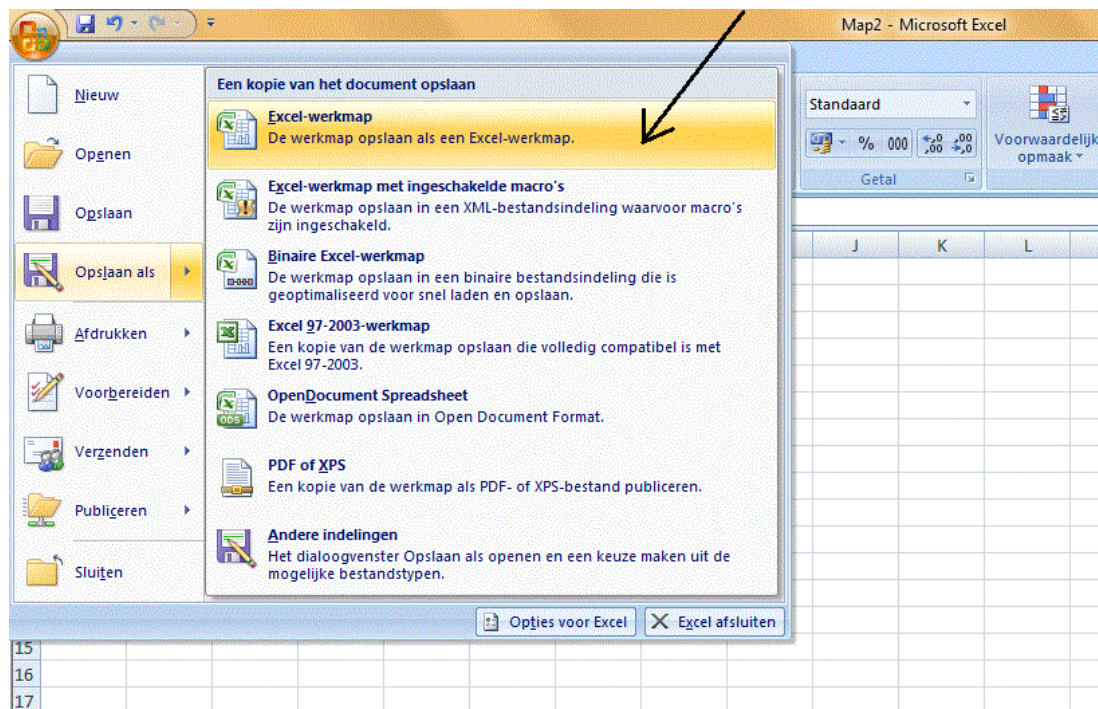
Map2 - Microsoft Excel

Nieuw
Openen
Opslaan
Opslaan als
Afdrukken
Voorbereiden
Verzenden
Publiceren
Sluiten

Een kopie van het document opslaan

Excel-werkmap
De werkmap opslaan als een Excel-werkmap.

Excel-werkmap met ingeschakelde macro's
De werkmap opslaan in een XML-bestandsindeling waarvoor macro's zijn ingeschakeld.

Binaire Excel-werkmap
De werkmap opslaan in een binaire bestandsindeling die is geoptimaliseerd voor snel laden en opslaan.

Excel 97-2003-werkmap
Een kopie van de werkmap opslaan die volledig compatibel is met Excel 97-2003.

OpenDocument Spreadsheet
De werkmap opslaan in Open Document Format.

PDF of XPS
Een kopie van de werkmap als PDF- of XPS-bestand publiceren.

Andere indelingen
Het dialoogvenster Opslaan als openen en een keuze maken uit de mogelijke bestandstypen.

Opties voor Excel
Excel afsluiten

Standaard
% 000 $,0 .00 ,00 ,0
Getal
Voorwaardelijk opmaak

J K L
15
16
17